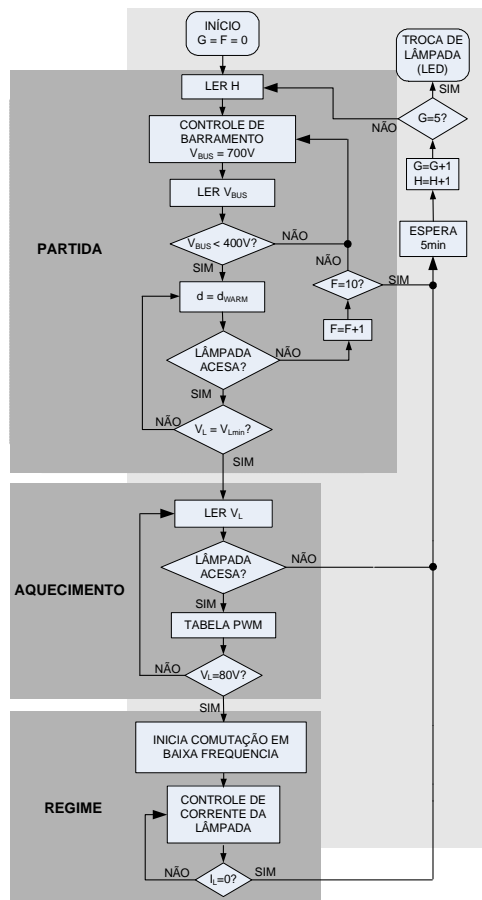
INÍCIO
G = F = 0

TROCA DE LÂMPADA (LED)

SIM

LER H

G=5?

NÃO

CONTROLE DE BARRAMENTO
$V_{BUS}$ = 700V

G=G+1
H=H+1

LER $V_{BUS}$

ESPERA
5min

PARTIDA

$V_{BUS}$ < 400V?

NÃO

SIM

NÃO

F=10?

SIM

d = $d_{WARM}$

F=F+1

LÂMPADA ACESA?

NÃO

SIM

NÃO

$V_L$ = $V_{Lmin}$?

SIM

LER $V_L$

LÂMPADA ACESA?

NÃO

AQUECIMENTO

SIM

TABELA PWM

NÃO

$V_L$=80V?

SIM

INICIA COMUTAÇÃO EM BAIXA FREQUÊNCIA

REGIME

CONTROLE DE CORRENTE DA LÂMPADA

NÃO

$I_L$=0?

SIM